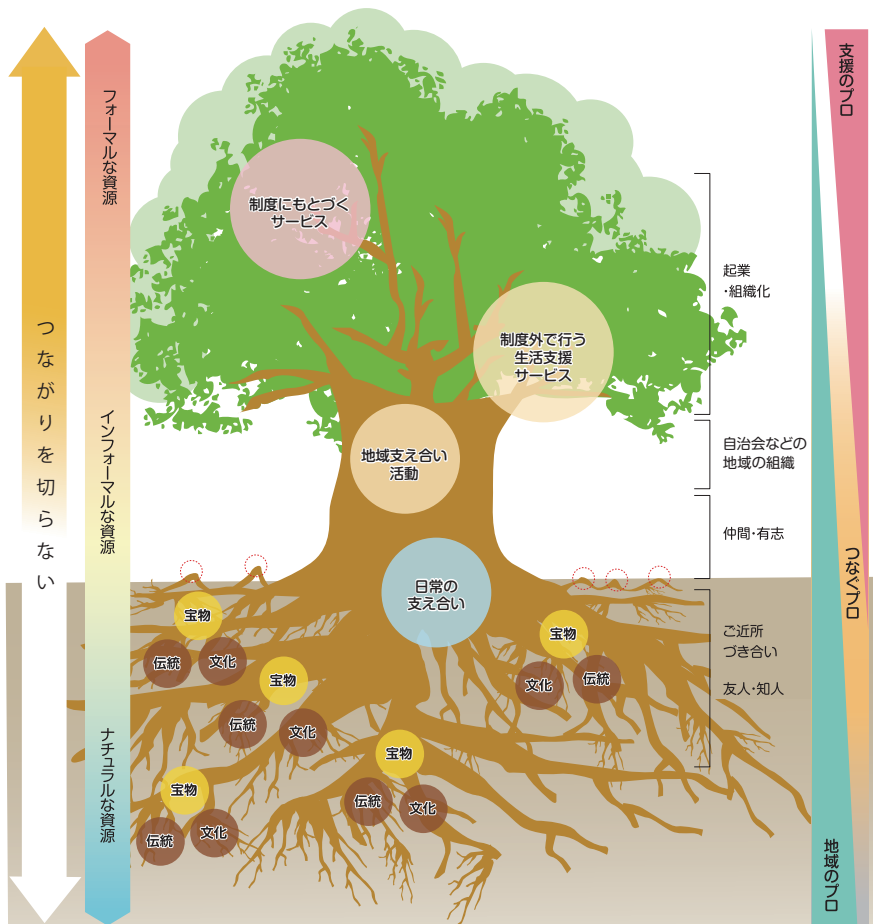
つながりを切らない

フォーマルな資源

インフォーマルな資源

ナチュラルな資源

制度にもとづくサービス

制度外で行う生活支援サービス

地域支え合い活動

日常の支え合い

宝物
伝統
文化

宝物
伝統
文化

宝物
文化
伝統

宝物
伝統
文化

宝物
伝統
文化

起業・組織化

自治会などの地域の組織

仲間・有志

ご近所づき合い

友人・知人

支援のプロ

つなぐプロ

地域のプロ